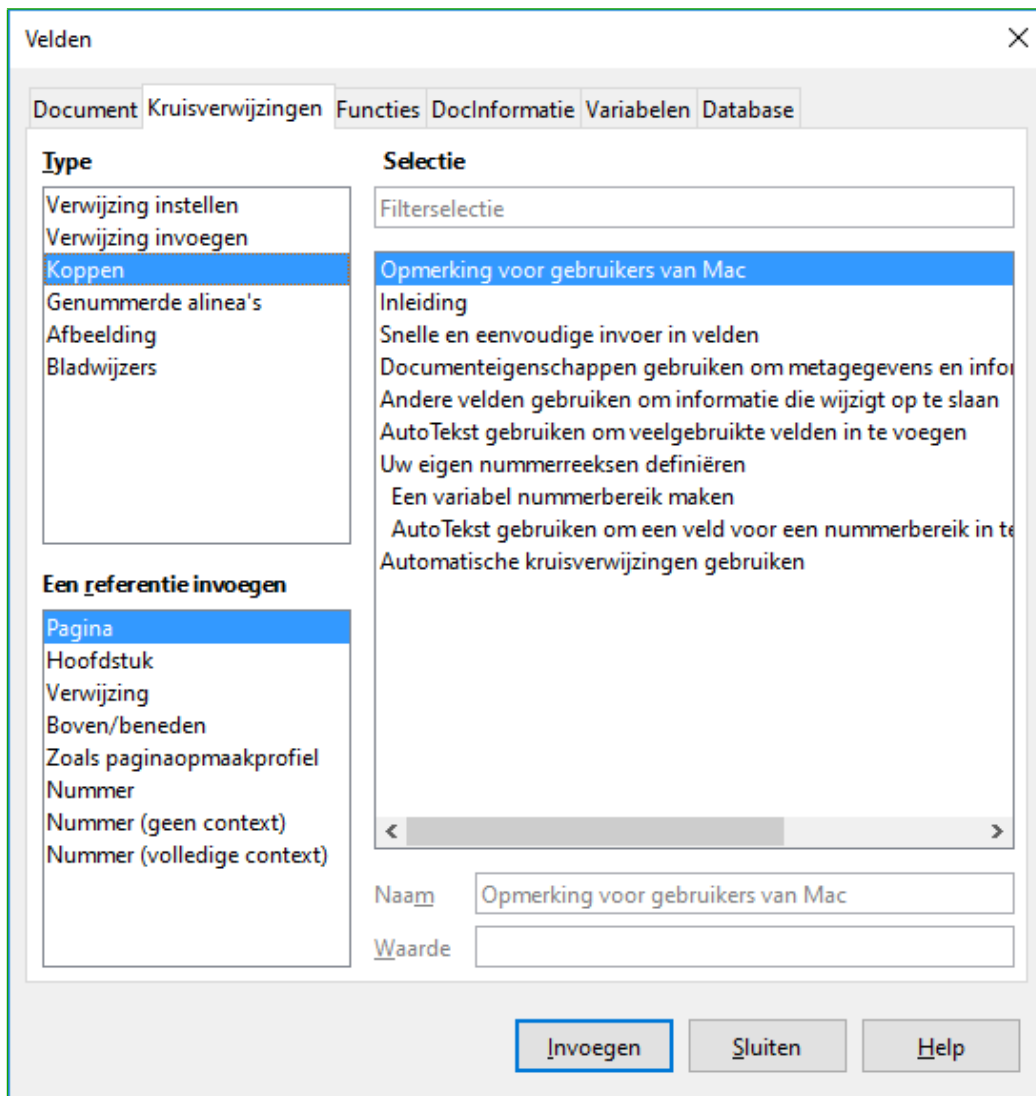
Velden

Document | Kruisverwijzingen | Functies | DocInformatie | Variabelen | Database

Type

Verwijzing instellen
Verwijzing invoegen
Koppen
Genummerde alinea's
Afbeelding
Bladwijzers

Selectie

Filterselectie

Opmerking voor gebruikers van Mac
Inleiding
Snelle en eenvoudige invoer in velden
Documenteigenschappen gebruiken om metagegevens en infor
Andere velden gebruiken om informatie die wijzigt op te slaan
AutoTekst gebruiken om veelgebruikte velden in te voegen
Uw eigen nummerreeksen definiëren
Een variabel nummerbereik maken
AutoTekst gebruiken om een veld voor een nummerbereik in te
Automatische kruisverwijzingen gebruiken

Een referentie invoegen

Pagina
Hoofdstuk
Verwijzing
Boven/beneden
Zoals paginaopmaakprofiel
Nummer
Nummer (geen context)
Nummer (volledige context)

Naam Opmerking voor gebruikers van Mac
Waarde

Invoegen | Sluiten | Help